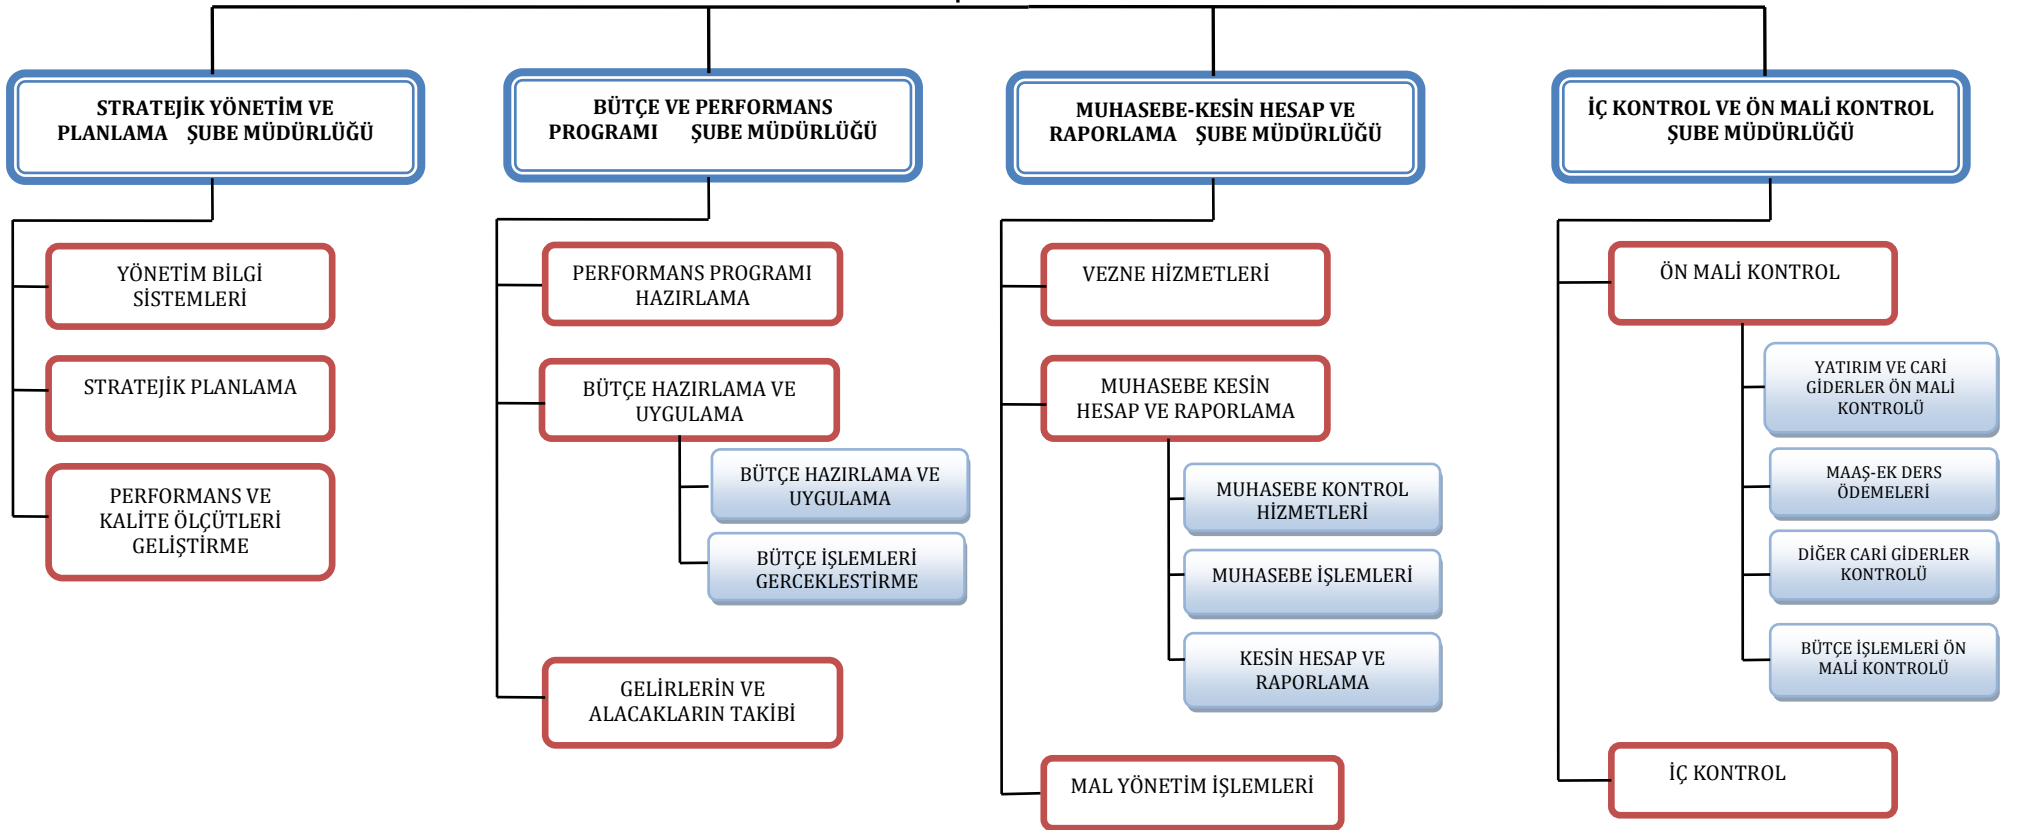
STRATEJİK YÖNETİM VE PLANLAMA ŞUBE MÜDÜRLÜĞÜ

YÖNETİM BİLGİ SİSTEMLERİ

STRATEJİK PLANLAMA

PERFORMANS VE KALİTE ÖLÇÜTLERİ GELİŞTİRME

BÜTÇE VE PERFORMANS PROGRAMI ŞUBE MÜDÜRLÜĞÜ

PERFORMANS PROGRAMI HAZIRLAMA

BÜTÇE HAZIRLAMA VE UYGULAMA

BÜTÇE HAZIRLAMA VE UYGULAMA

BÜTÇE İŞLEMLERİ GERCEKLESTİRME

GELİRLERİN VE ALACAKLARIN TAKİBİ

MUHASEBE-KESİN HESAP VE RAPORLAMA ŞUBE MÜDÜRLÜĞÜ

VEZNE HİZMETLERİ

MUHASEBE KESİN HESAP VE RAPORLAMA

MUHASEBE KONTROL HİZMETLERİ

MUHASEBE İŞLEMLERİ

KESİN HESAP VE RAPORLAMA

MAL YÖNETİM İŞLEMLERİ

İÇ KONTROL VE ÖN MALİ KONTROL ŞUBE MÜDÜRLÜĞÜ

ÖN MALİ KONTROL

YATIRIM VE CARİ GİDERLER ÖN MALİ KONTROLÜ

MAAŞ-EK DERS ÖDEMELERİ

DİĞER CARİ GİDERLER KONTROLÜ

BÜTÇE İŞLEMLERİ ÖN MALİ KONTROLÜ

İÇ KONTROL